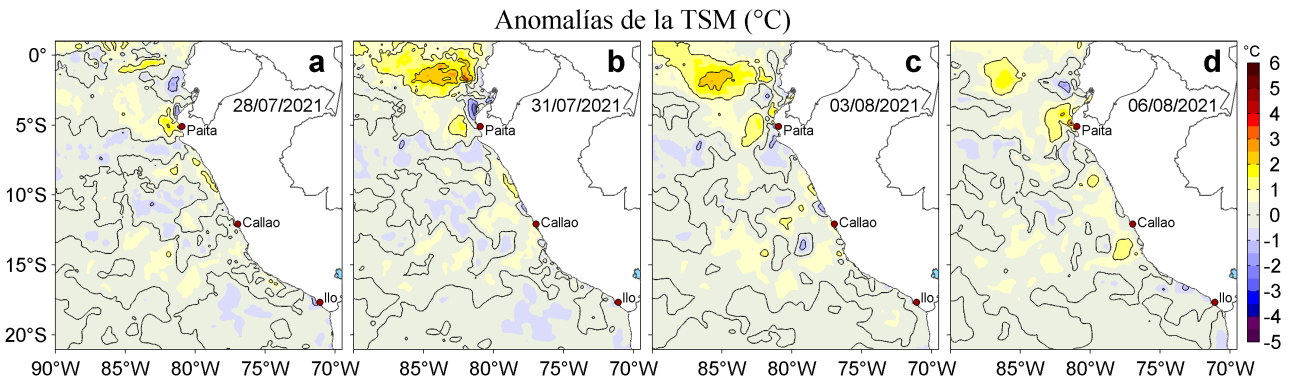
Anomalías de la TSM (°C)

a
28/07/2021
Paita
Callao
Ilo

b
31/07/2021
Paita
Callao
Ilo

c
03/08/2021
Paita
Callao
Ilo

d
06/08/2021
Paita
Callao
Ilo

0°
5°S
10°S
15°S
20°S

90°W 85°W 80°W 75°W 70°W
85°W 80°W 75°W 70°W
85°W 80°W 75°W 70°W
85°W 80°W 75°W 70°W

°C
6
5
4
3
2
1
0
-1
-2
-3
-4
-5